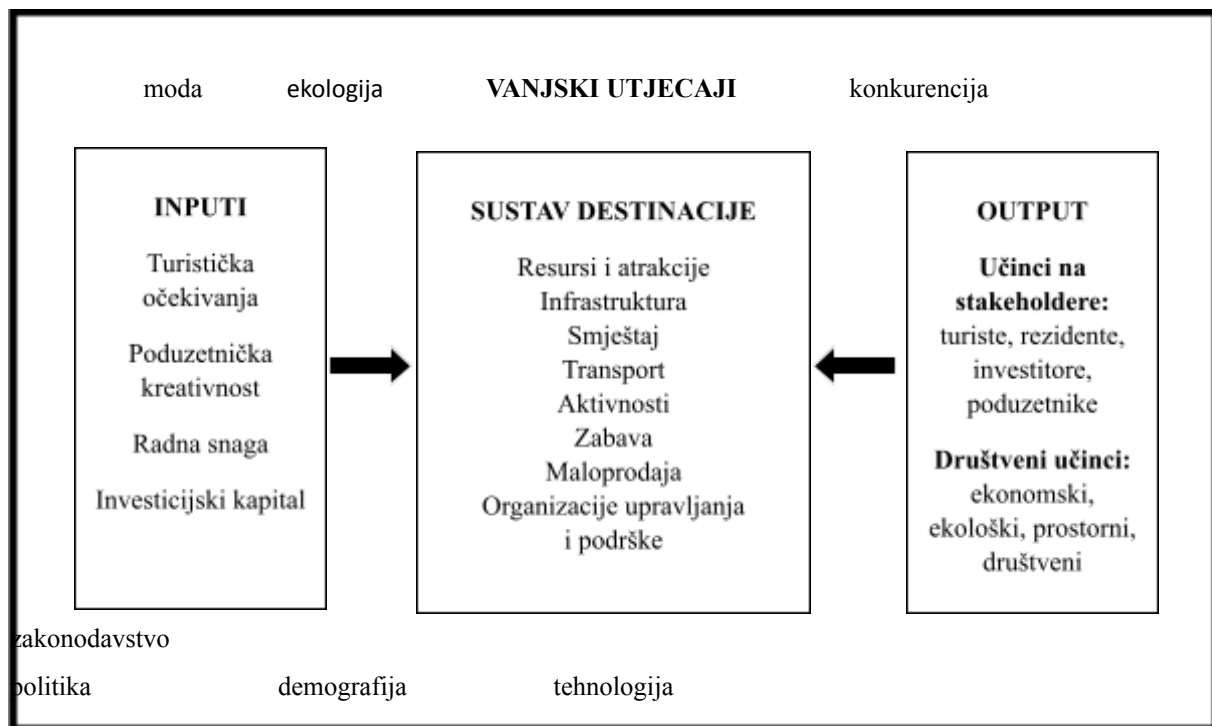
moda ekologija **VANJSKI UTJECAJI** konkurencija

**INPUTI**

Turistička očekivanja

Poduzetnička kreativnost

Radna snaga

Investicijski kapital

**SUSTAV DESTINACIJE**

Resursi i atrakcije
Infrastruktura
Smještaj
Transport
Aktivnosti
Zabava
Maloprodaja
Organizacije upravljanja i podrške

**OUTPUT**

**Učinci na stakeholdere:** turiste, rezidente, investitore, poduzetnike

**Društveni učinci:** ekonomski, ekološki, prostorni, društveni

zakonodavstvo

politika demografija tehnologija